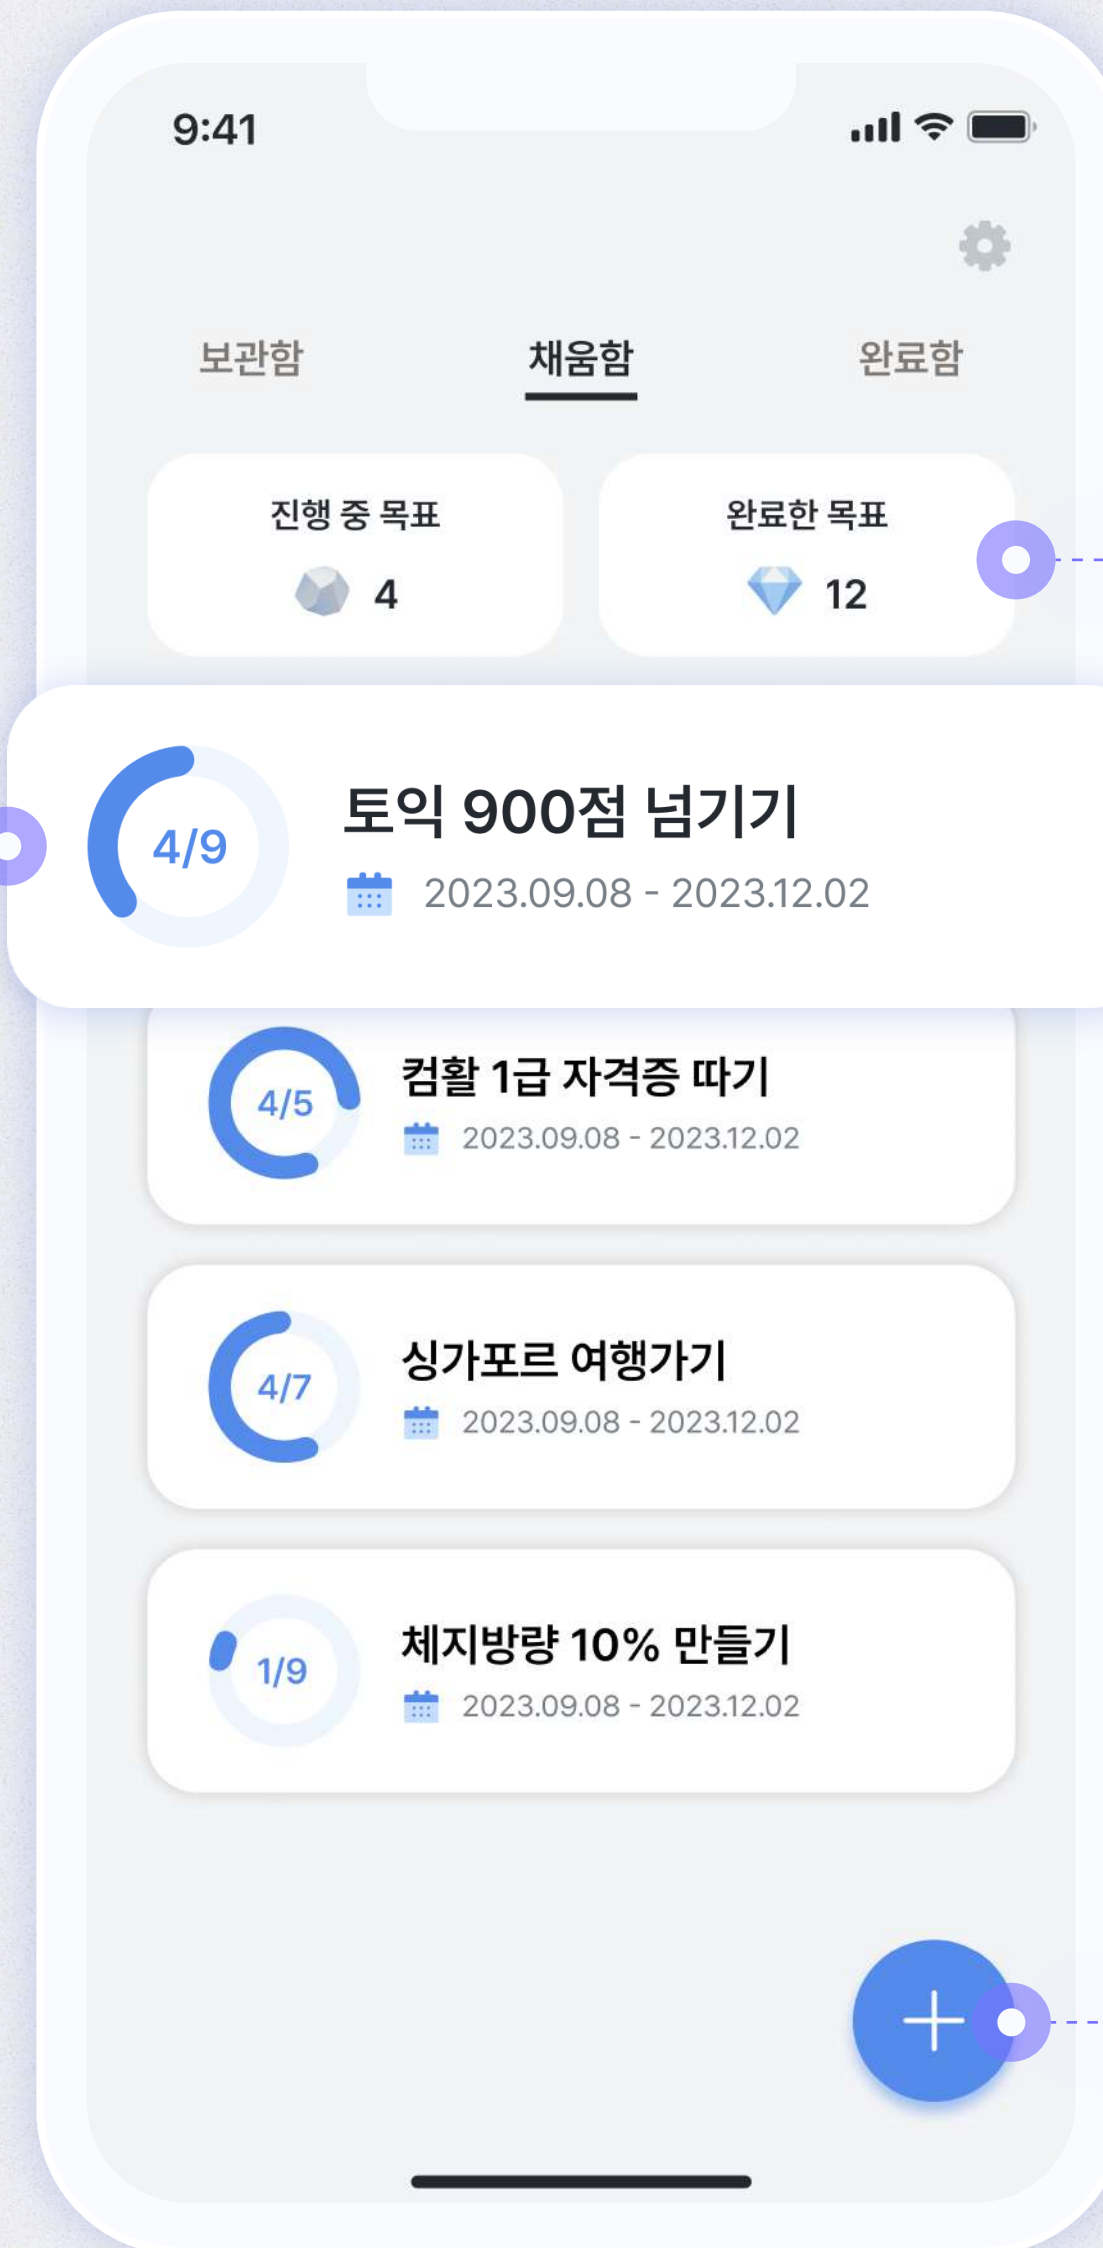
9:41

보관함
채움함
완료함

진행 중 목표
4

완료한 목표
12

4/9
토익 900점 넘기기
2023.09.08 - 2023.12.02

4/5
컴활 1급 자격증 따기
2023.09.08 - 2023.12.02

4/7
싱가포르 여행가기
2023.09.08 - 2023.12.02

1/9
체지방량 10% 만들기
2023.09.08 - 2023.12.02